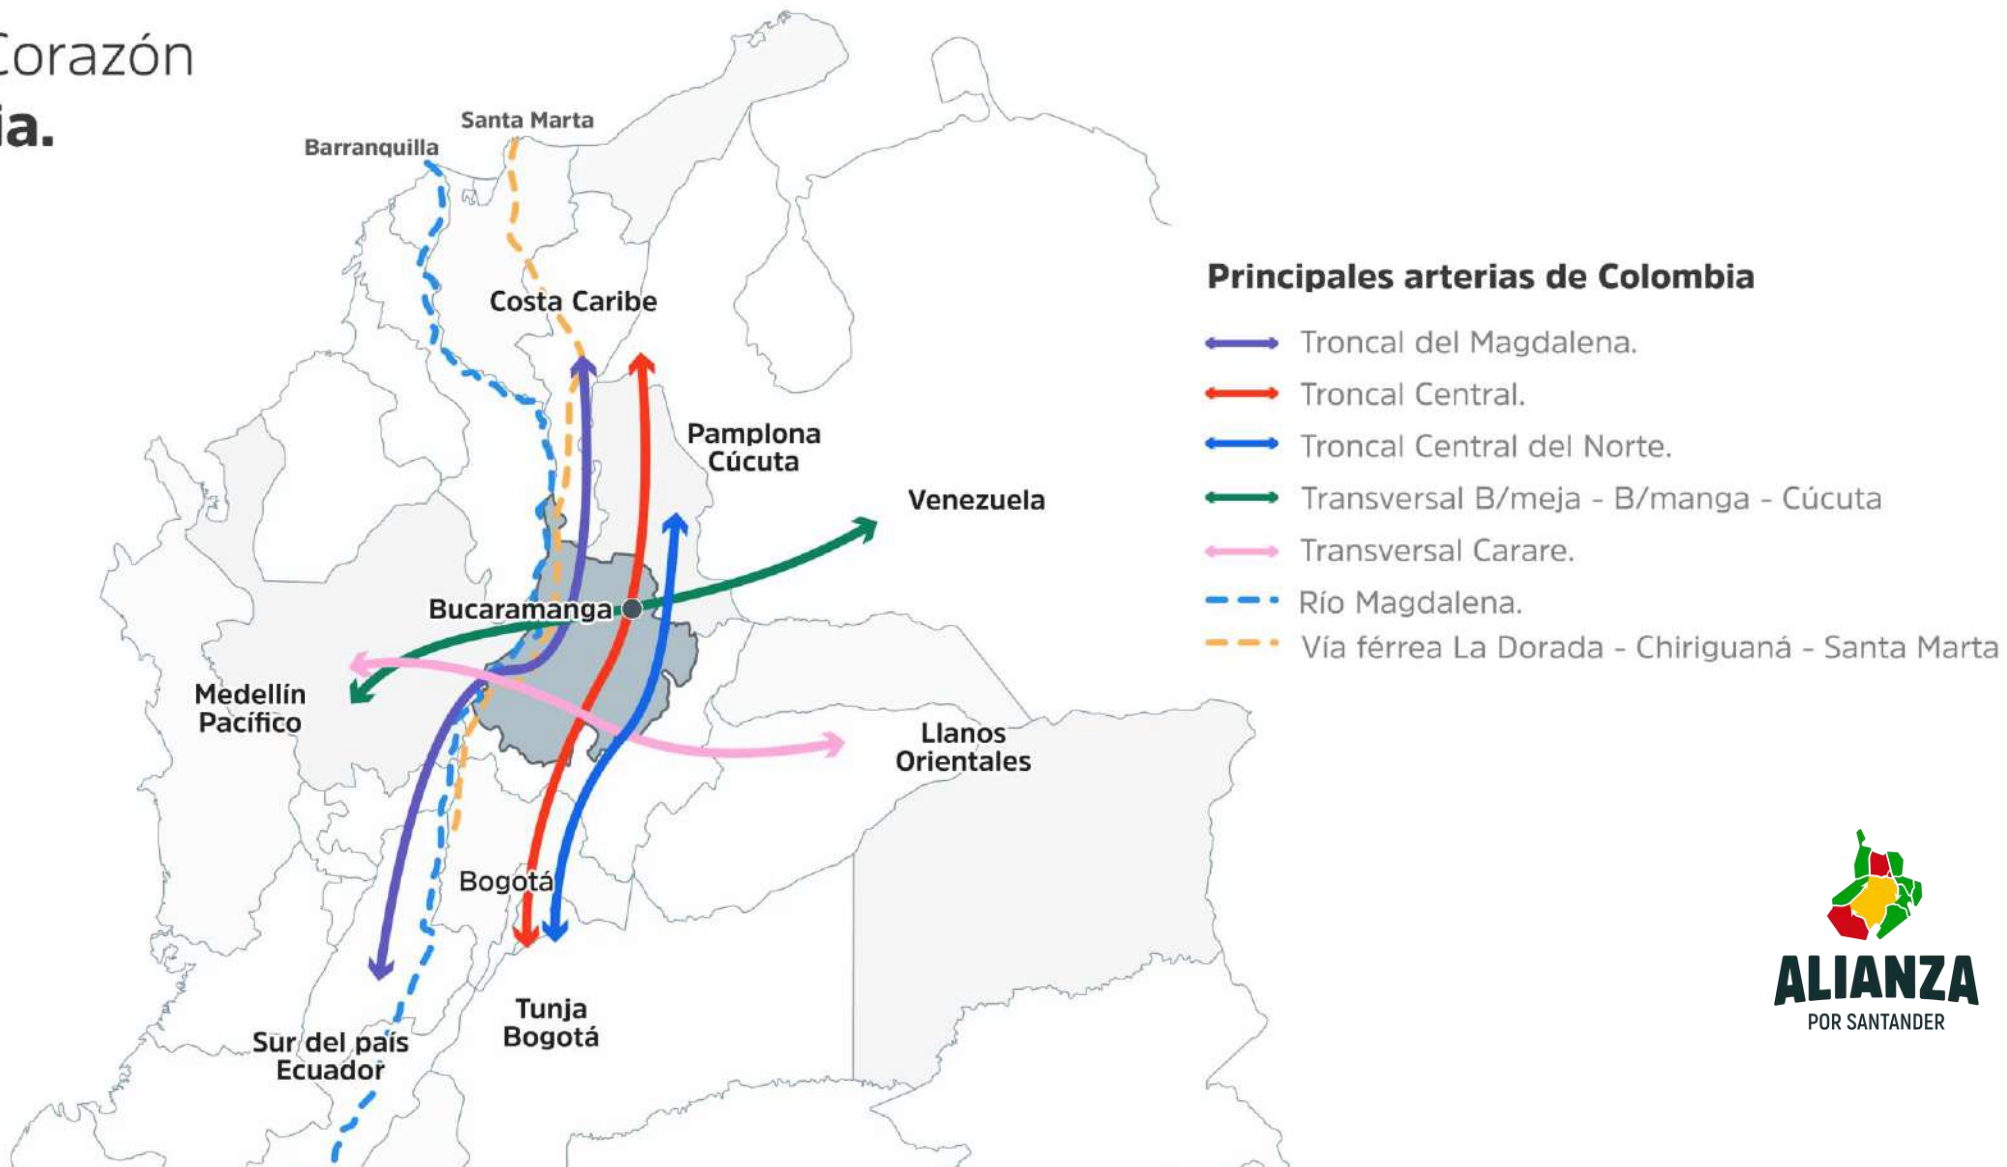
Corazón
ia.

Santa Marta
Barranquilla
Costa Caribe
Pamplona
Cúcuta
Venezuela
Bucaramanga
Medellín
Pacífico
Llanos
Orientales
Bogotá
Tunja
Bogotá
Sur del país
Ecuador

Principales arterias de Colombia
Troncal del Magdalena.
Troncal Central.
Troncal Central del Norte.
Transversal B/meja - B/manga - Cúcuta
Transversal Carare.
Río Magdalena.
Vía férrea La Dorada - Chiriguaná - Santa Marta

ALIANZA
POR SANTANDER